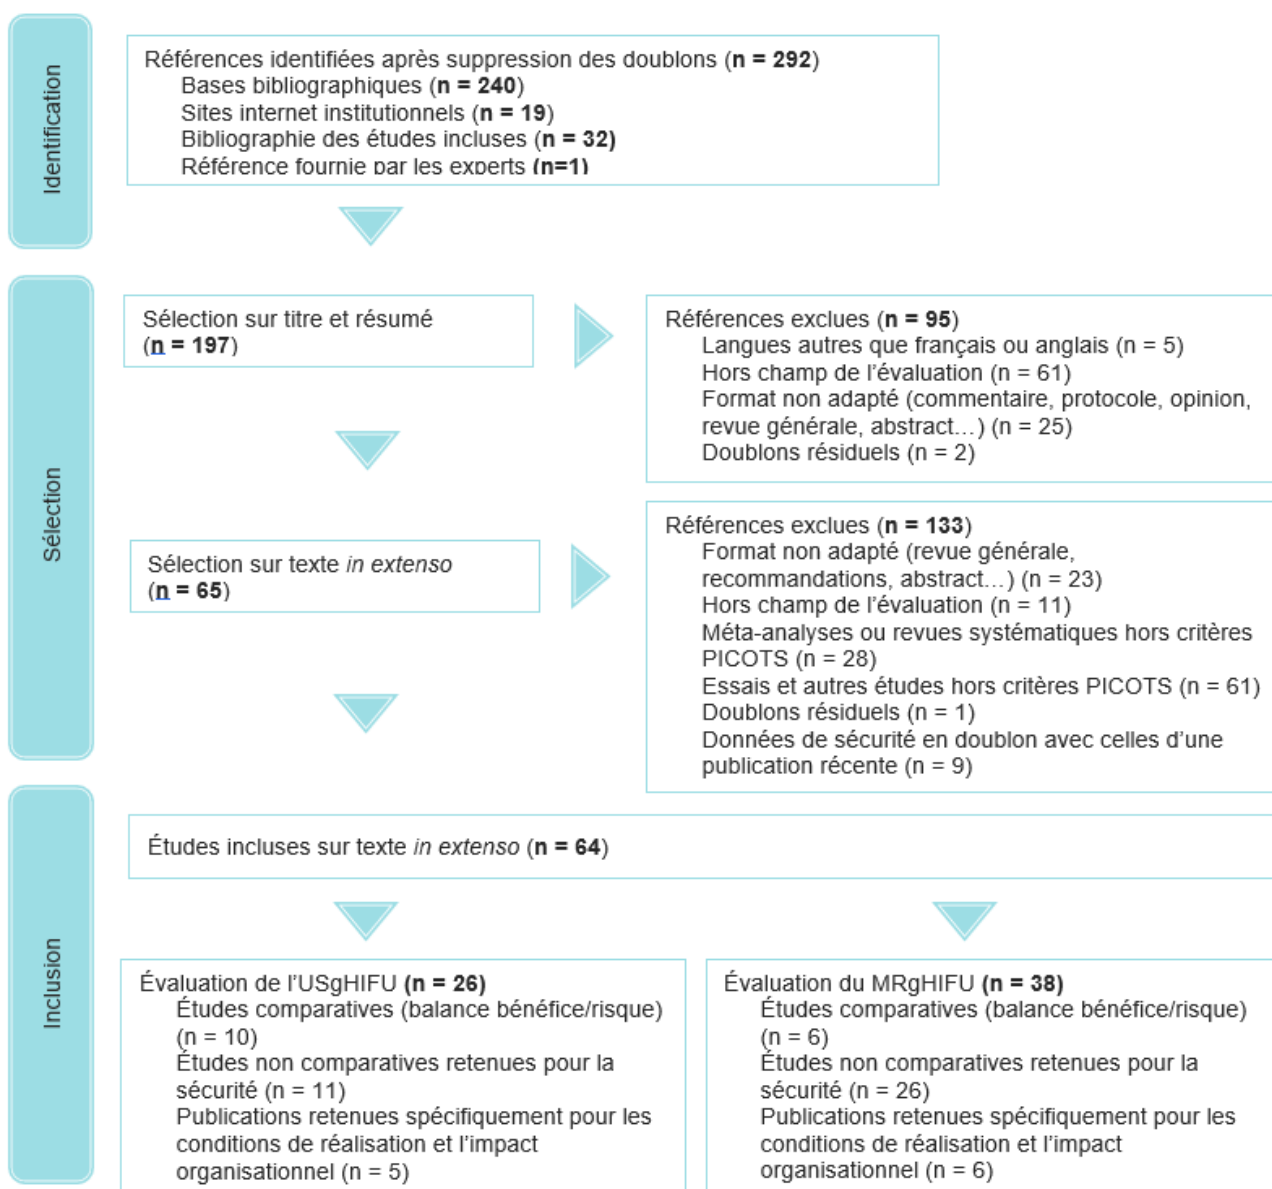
Identification

Références identifiées après suppression des doublons (**n = 292**)
Bases bibliographiques (**n = 240**)
Sites internet institutionnels (**n = 19**)
Bibliographie des études incluses (**n = 32**)
Référence fournie par les experts (**n=1**)

Sélection

Sélection sur titre et résumé (**n = 197**)

Références exclues (**n = 95**)
Langues autres que français ou anglais (n = 5)
Hors champ de l'évaluation (n = 61)
Format non adapté (commentaire, protocole, opinion, revue générale, abstract…) (n = 25)
Doublons résiduels (n = 2)

Sélection sur texte *in extenso* (**n = 65**)

Références exclues (**n = 133**)
Format non adapté (revue générale, recommandations, abstract…) (n = 23)
Hors champ de l'évaluation (n = 11)
Méta-analyses ou revues systématiques hors critères PICOTS (n = 28)
Essais et autres études hors critères PICOTS (n = 61)
Doublons résiduels (n = 1)
Données de sécurité en doublon avec celles d'une publication récente (n = 9)

Inclusion

Études incluses sur texte *in extenso* (**n = 64**)

Évaluation de l'USgHIFU (**n = 26**)
Études comparatives (balance bénéfice/risque) (n = 10)
Études non comparatives retenues pour la sécurité (n = 11)
Publications retenues spécifiquement pour les conditions de réalisation et l'impact organisationnel (n = 5)

Évaluation du MRgHIFU (**n = 38**)
Études comparatives (balance bénéfice/risque) (n = 6)
Études non comparatives retenues pour la sécurité (n = 26)
Publications retenues spécifiquement pour les conditions de réalisation et l'impact organisationnel (n = 6)